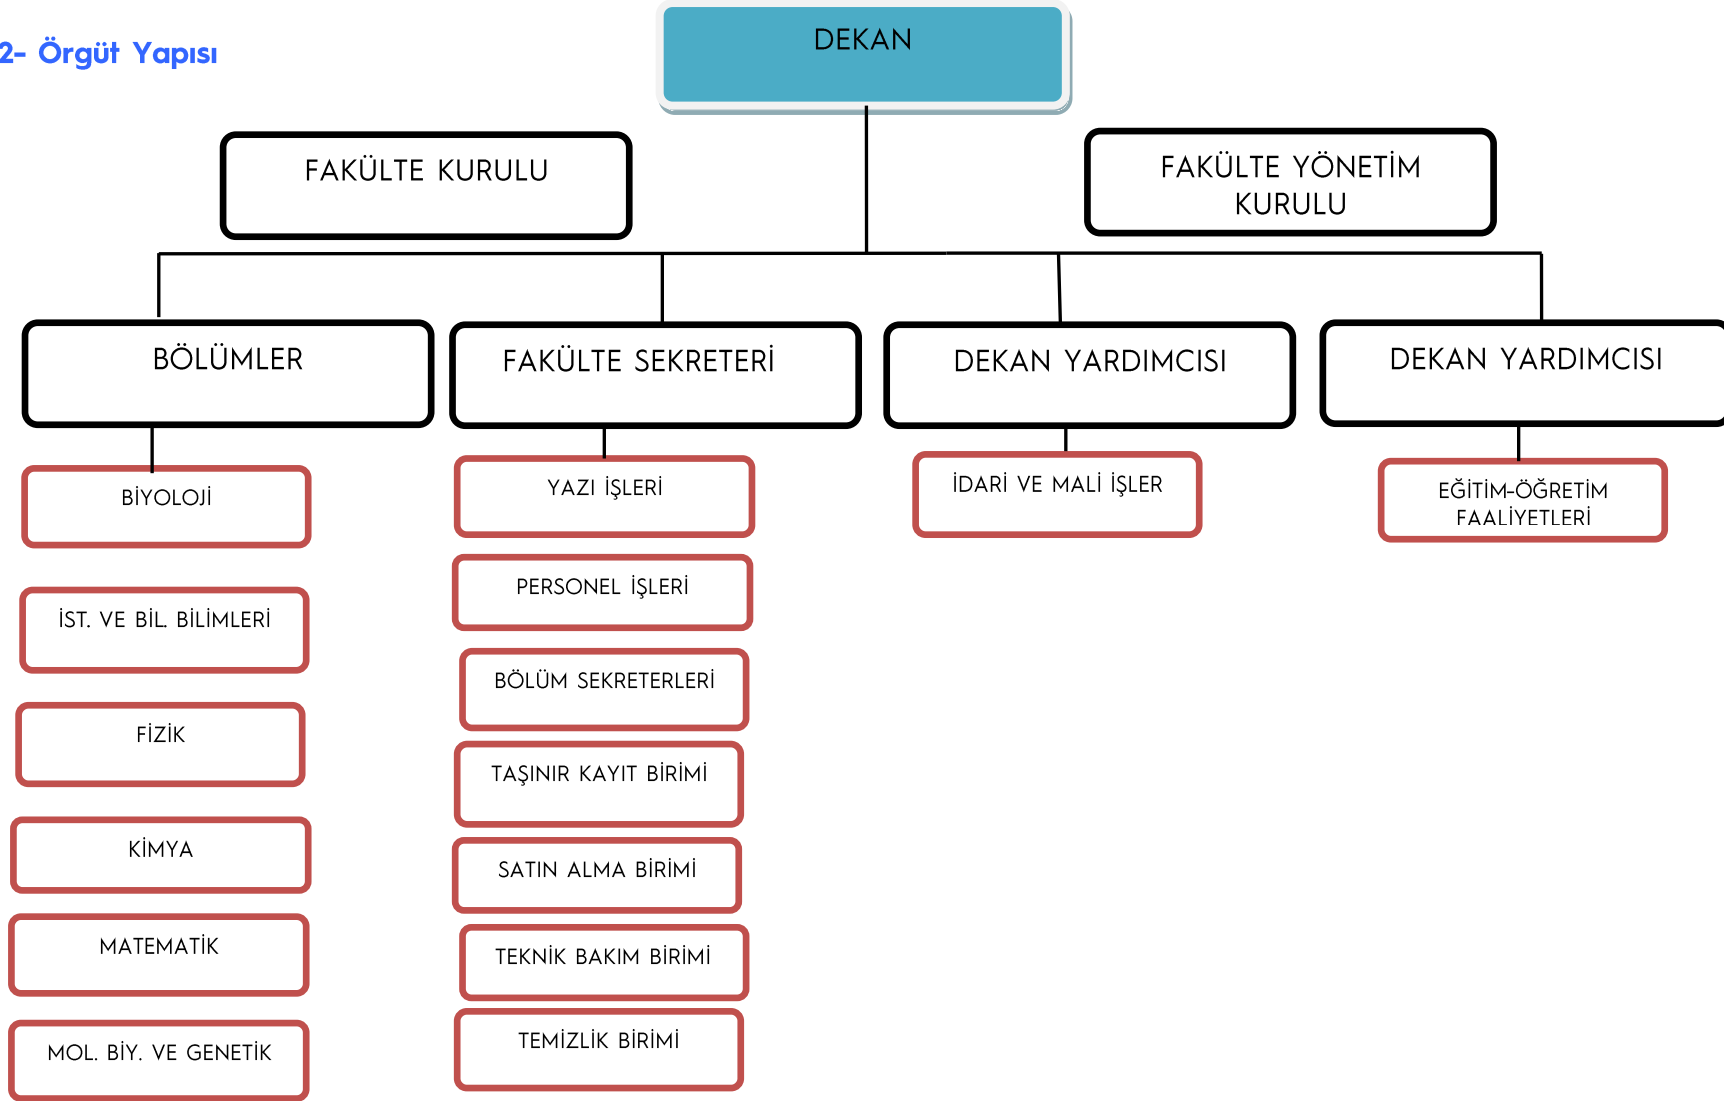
2- Örgüt Yapısı

DEKAN

FAKÜLTE KURULU

FAKÜLTE YÖNETİM KURULU

BÖLÜMLER

FAKÜLTE SEKRETERİ

DEKAN YARDIMCISI

DEKAN YARDIMCISI

BİYOLOJİ

İST. VE BİL. BİLİMLERİ

FİZİK

KİMYA

MATEMATİK

MOL. BİY. VE GENETİK

YAZI İŞLERİ

PERSONEL İŞLERİ

BÖLÜM SEKRETERLERİ

TAŞINIR KAYIT BİRİMİ

SATIN ALMA BİRİMİ

TEKNİK BAKIM BİRİMİ

TEMİZLİK BİRİMİ

İDARİ VE MALİ İŞLER

EĞİTİM-ÖĞRETİM FAALİYETLERİ